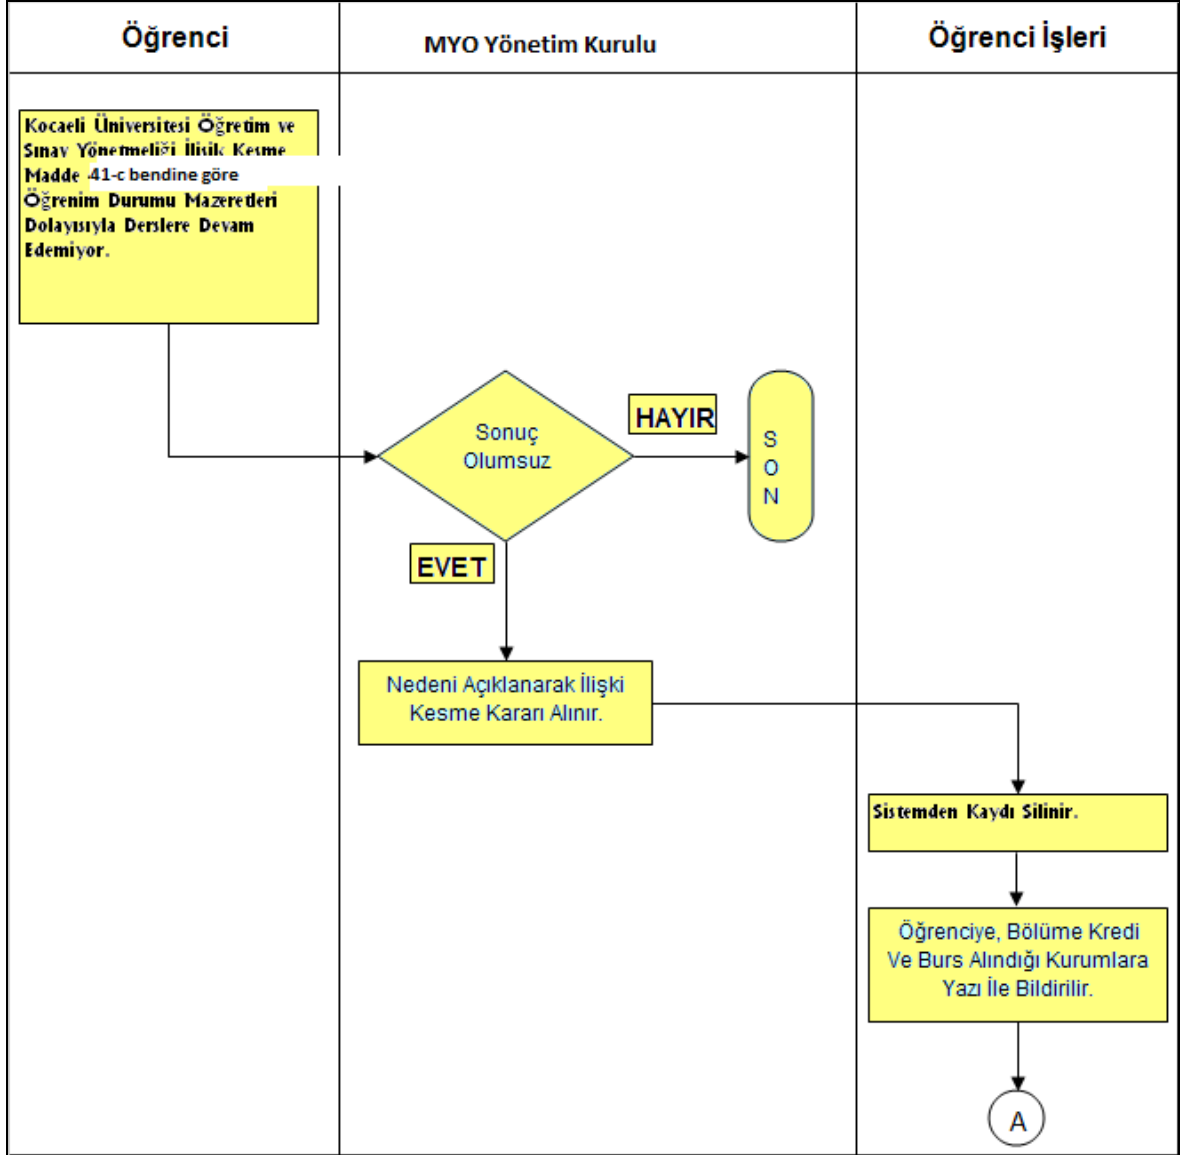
| Öğrenci | MYO Yönetim Kurulu | Öğrenci İşleri |
|---|---|---|

Kocaeli Üniversitesi Öğretim ve Sınav Yönetmeliği İlişik Kesme Madde 41-c bendine göre Öğrenim Durumu Mazeretleri Dolayısıyla Derslere Devam Edemiyor.

Sonuç Olumsuz

HAYIR

S O N

EVET

Nedeni Açıklanarak İlişki Kesme Kararı Alınır.

Sistemden Kaydı Silinir.

Öğrenciye, Bölüme Kredi Ve Burs Alındığı Kurumlara Yazı İle Bildirilir.

A